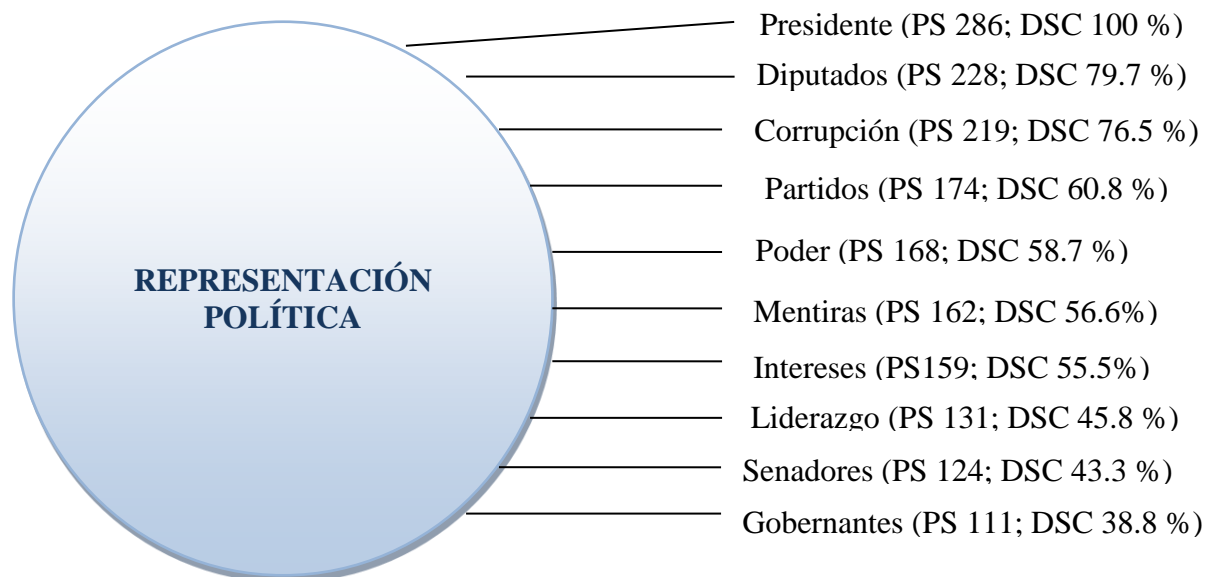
REPRESENTACIÓN POLÍTICA

Presidente (PS 286; DSC 100 %)
Diputados (PS 228; DSC 79.7 %)
Corrupción (PS 219; DSC 76.5 %)
Partidos (PS 174; DSC 60.8 %)
Poder (PS 168; DSC 58.7 %)
Mentiras (PS 162; DSC 56.6%)
Intereses (PS159; DSC 55.5%)
Liderazgo (PS 131; DSC 45.8 %)
Senadores (PS 124; DSC 43.3 %)
Gobernantes (PS 111; DSC 38.8 %)